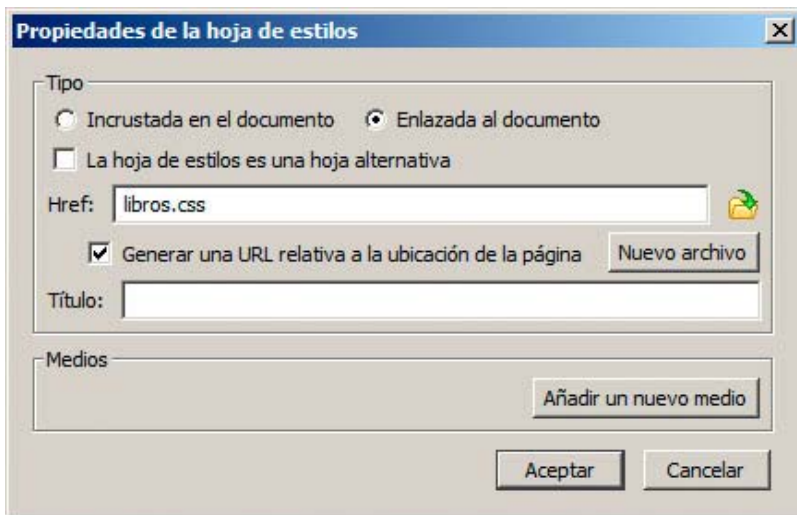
Propiedades de la hoja de estilos

Tipo

Incrustada en el documento

Enlazada al documento

La hoja de estilos es una hoja alternativa

Href: libros.css

Generar una URL relativa a la ubicación de la página

Nuevo archivo

Título:

Medios

Añadir un nuevo medio

Aceptar

Cancelar